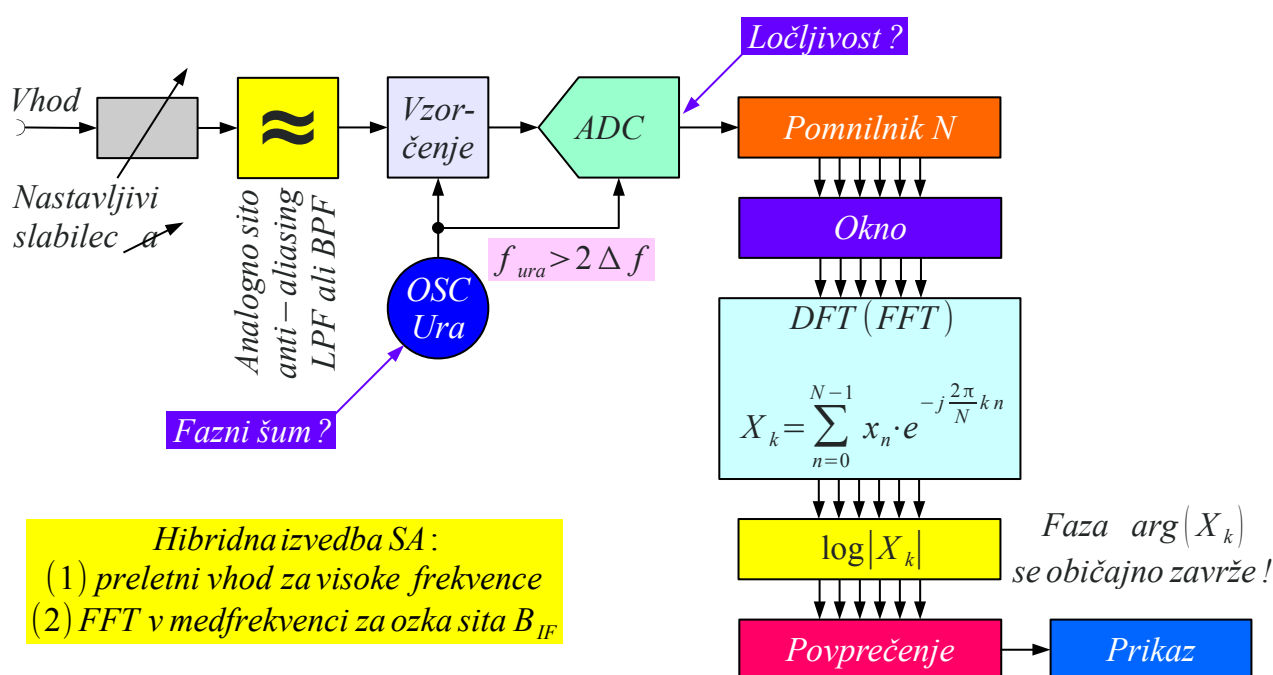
Vhod

Nastavljivi slabilec $a$

≈

Analogno sito anti−aliasing LPF ali BPF

Vzorčenje

ADC

Ločljivost ?

Pomnilnik N

$f_{ura} > 2\Delta f$

OSC Ura

Fazni šum ?

Okno

$DFT(FFT)$

$X_k = \sum_{n=0}^{N-1} x_n \cdot e^{-j\frac{2\pi}{N}kn}$

$\log|X_k|$

Faza $arg(X_k)$ se običajno zavrže !

Povprečenje

Prikaz

Hibridna izvedba SA :
(1) preletni vhod za visoke frekvence
(2) FFT v medfrekvenci za ozka sita $B_{IF}$